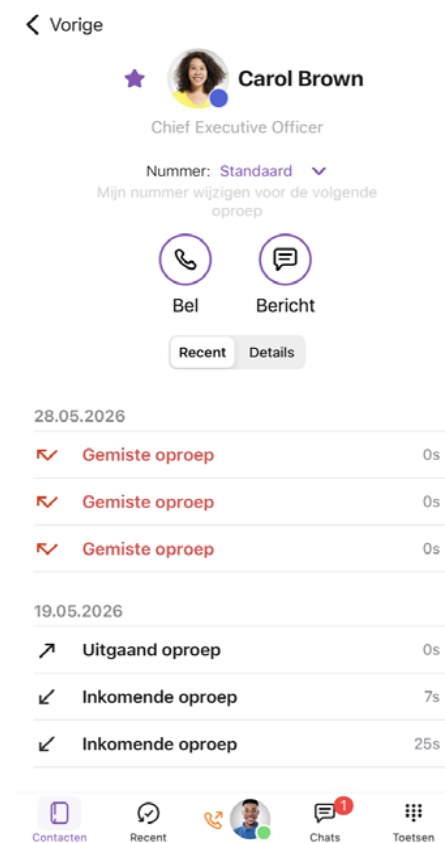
Vorige

Carol Brown

Chief Executive Officer

Nummer: Standaard

Mijn nummer wijzigen voor de volgende oproep

Bel

Bericht

Recent
Details

28.05.2026

Gemiste oproep 0s

Gemiste oproep 0s

Gemiste oproep 0s

19.05.2026

Uitgaand oproep 0s

Inkomende oproep 7s

Inkomende oproep 25s

Contacten
Recent
Chats 1
Toetsen